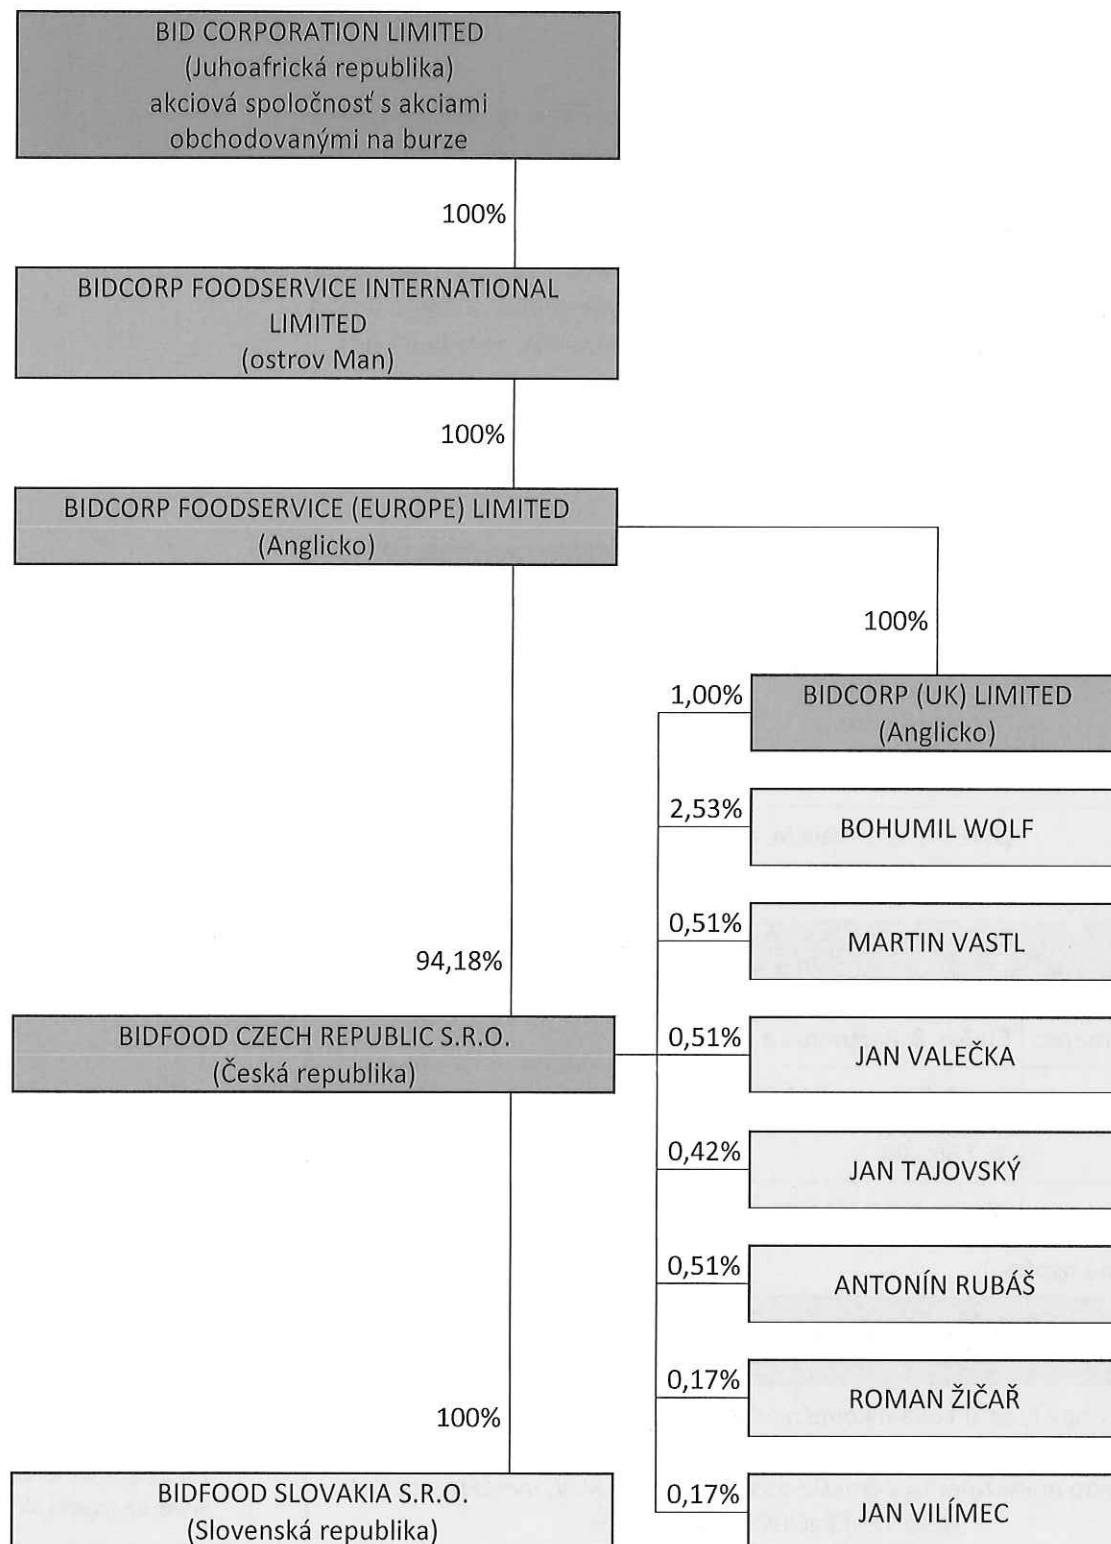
BID CORPORATION LIMITED
(Juhoafrická republika)
akciová spoločnosť s akciami obchodovanými na burze

100%

BIDCORP FOODSERVICE INTERNATIONAL LIMITED
(ostrov Man)

100%

BIDCORP FOODSERVICE (EUROPE) LIMITED
(Anglicko)

100%

1,00%

BIDCORP (UK) LIMITED
(Anglicko)

2,53%

BOHUMIL WOLF

0,51%

MARTIN VASTL

94,18%

BIDFOOD CZECH REPUBLIC S.R.O.
(Česká republika)

0,51%

JAN VALEČKA

0,42%

JAN TAJOVSKÝ

0,51%

ANTONÍN RUBÁŠ

0,17%

ROMAN ŽIČAŘ

100%

BIDFOOD SLOVAKIA S.R.O.
(Slovenská republika)

0,17%

JAN VILÍMEC